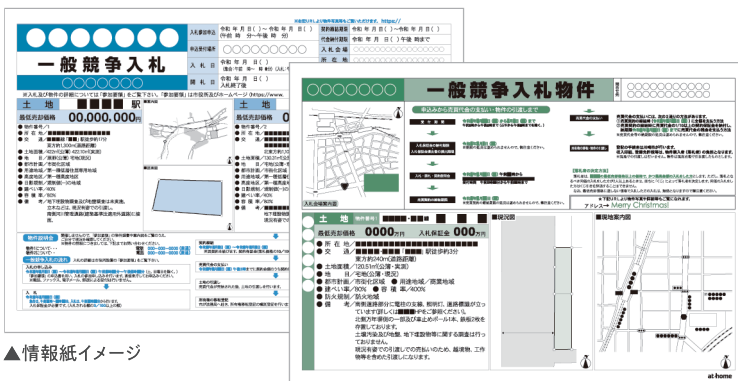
〇〇〇〇〇〇

一般競争入札

入札参加申込 令和 年 月 日( )〜令和 年 月 日( )
午前 時 分〜午後 時 分

入札者登録 〇〇〇〇〇〇〇〇〇〇

入札会場
入札日 令和 年 月 日( )
開札日 令和 年 月 日( )

※入札以外の物件の詳細については「事前資料」をご覧下さい。「事前資料」は市役所及びホームページ (https://www.

土地 駅

最低売却価格 00,000,000円

物件説明会

〇〇〇〇〇〇

一般競争入札物件

土地 物件番号

最低売却価格 0000万円 入札保証金 000万円

所在地/
交通/ 駅徒歩5分
東方約340m(道路距離)
土地面積/120.51m²(公簿・実測)
地目/宅地(公簿・現況)
都市計画/市街化区域 用途地域/商業地域
建ぺい率/80% 容積率/400%
防火規制/防火地域
備考/

■案内図

■現地案内図

アドレス Merry Christmas!

at home

▲情報紙イメージ